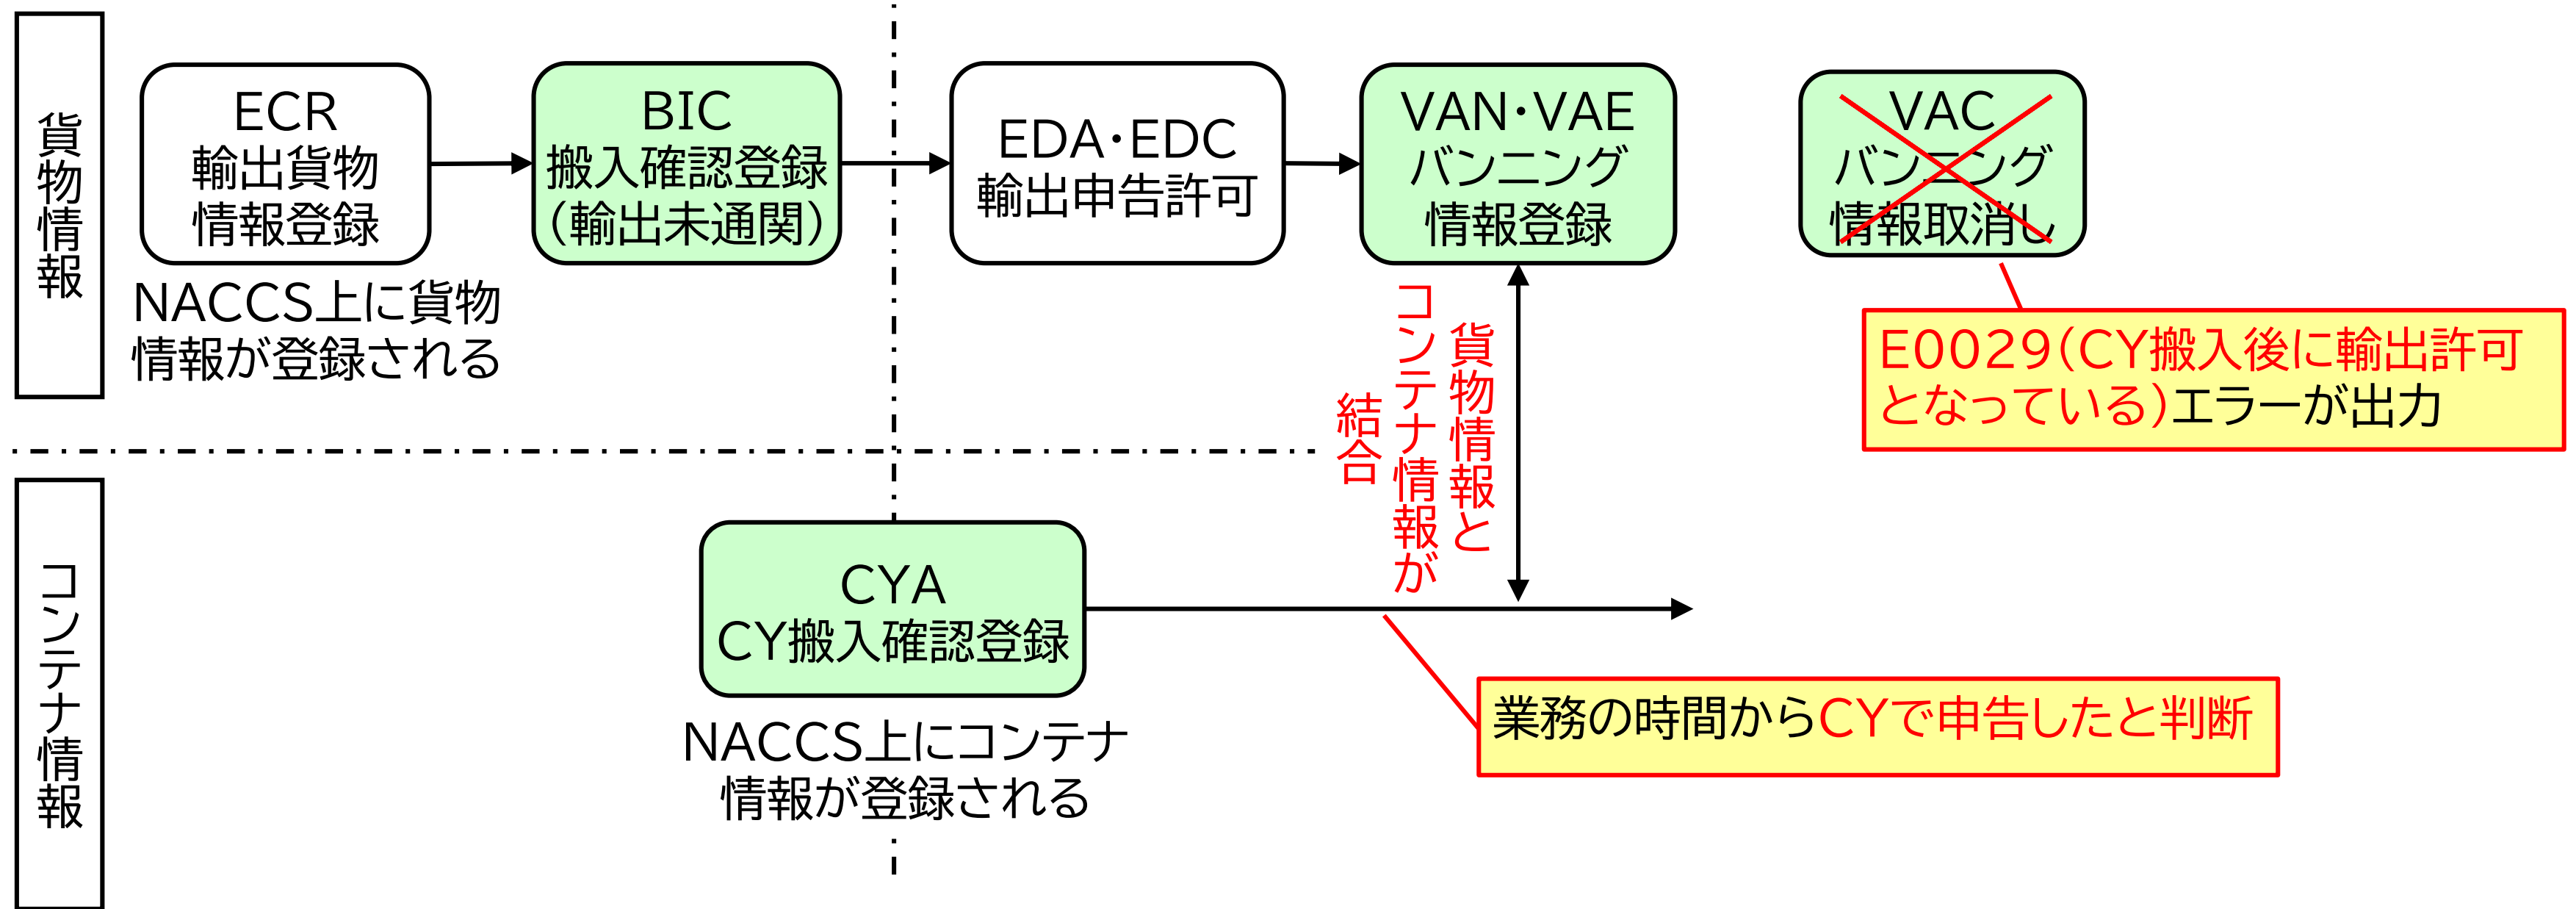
貨物情報

ECR
輸出貨物
情報登録

NACCS上に貨物情報が登録される

BIC
搬入確認登録
(輸出未通関)

EDA・EDC
輸出申告許可

VAN・VAE
バンニング
情報登録

VAC
バンニング
情報取消し

E0029(CY搬入後に輸出許可となっている)エラーが出力

貨物情報とコンテナ情報が結合

コンテナ情報

CYA
CY搬入確認登録

NACCS上にコンテナ情報が登録される

業務の時間からCYで申告したと判断